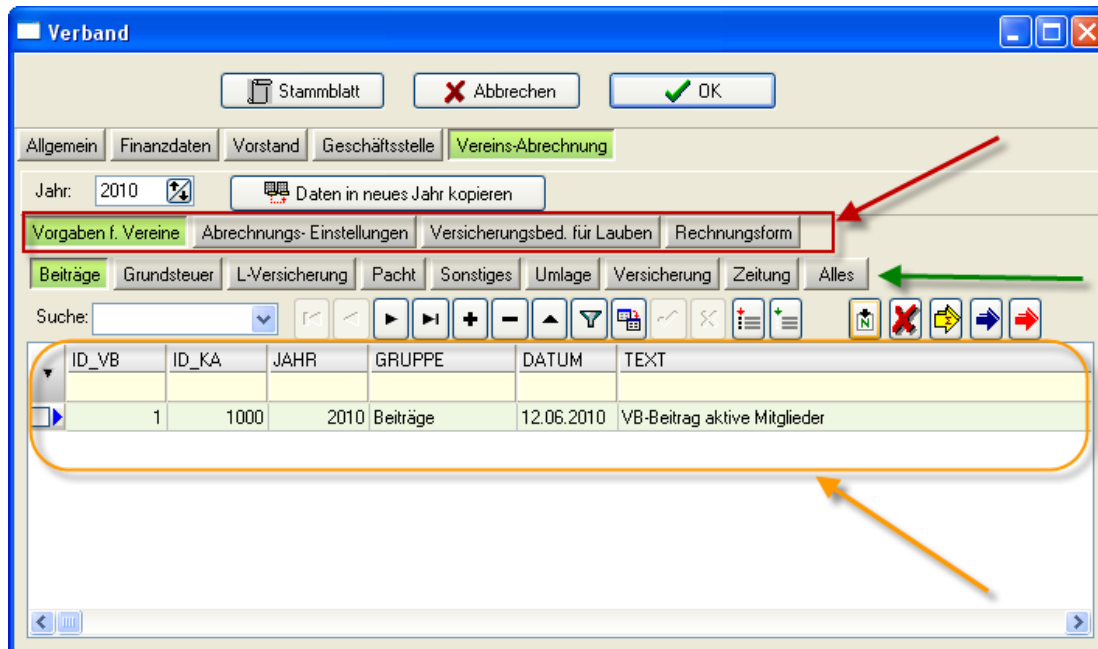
Verband

Stammblatt Abbrechen OK

Allgemein Finanzdaten Vorstand Geschäftsstelle Vereins-Abrechnung

Jahr: 2010 Daten in neues Jahr kopieren

Vorgaben f. Vereine Abrechnungs- Einstellungen Versicherungsbed. für Lauben Rechnungsform

Beiträge Grundsteuer L-Versicherung Pacht Sonstiges Umlage Versicherung Zeitung Alles

Suche:

| ID_VB | ID_KA | JAHR | GRUPPE | DATUM | TEXT |
|---|---|---|---|---|---|
| | | | | | |
| 1 | 1000 | 2010 | Beiträge | 12.06.2010 | VB-Beitrag aktive Mitglieder |